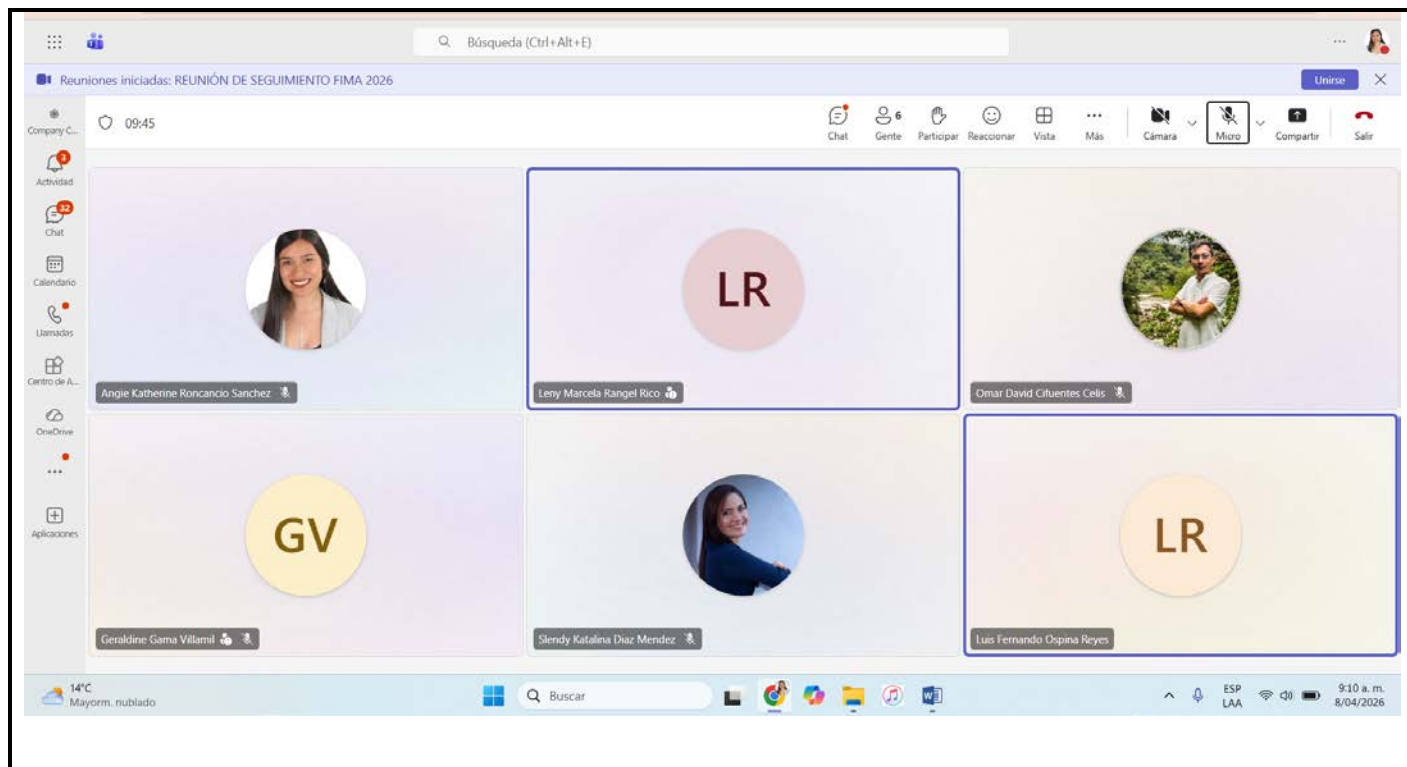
Búsqueda (Ctrl+Alt+E)

Reuniones iniciadas: REUNIÓN DE SEGUIMIENTO FIMA 2026

Unirse

Company C...

09:45

Chat

6
Gente

Participar

Reaccionar

Vista

Más

Cámara

Micro

Compartir

Salir

3
Actividad

32
Chat

Calendario

Llamadas

Centro de A...

OneDrive

...

Aplicaciones

Angie Katherine Roncancio Sanchez

LR

Leny Marcela Rangel Rico

Omar David Cifuentes Celis

GV

Geraldine Gama Villamil

Slendy Katalina Diaz Mendez

LR

Luis Fernando Ospina Reyes

14°C
Mayorm. nublado

Buscar

ESP
LAA

9:10 a. m.
8/04/2026